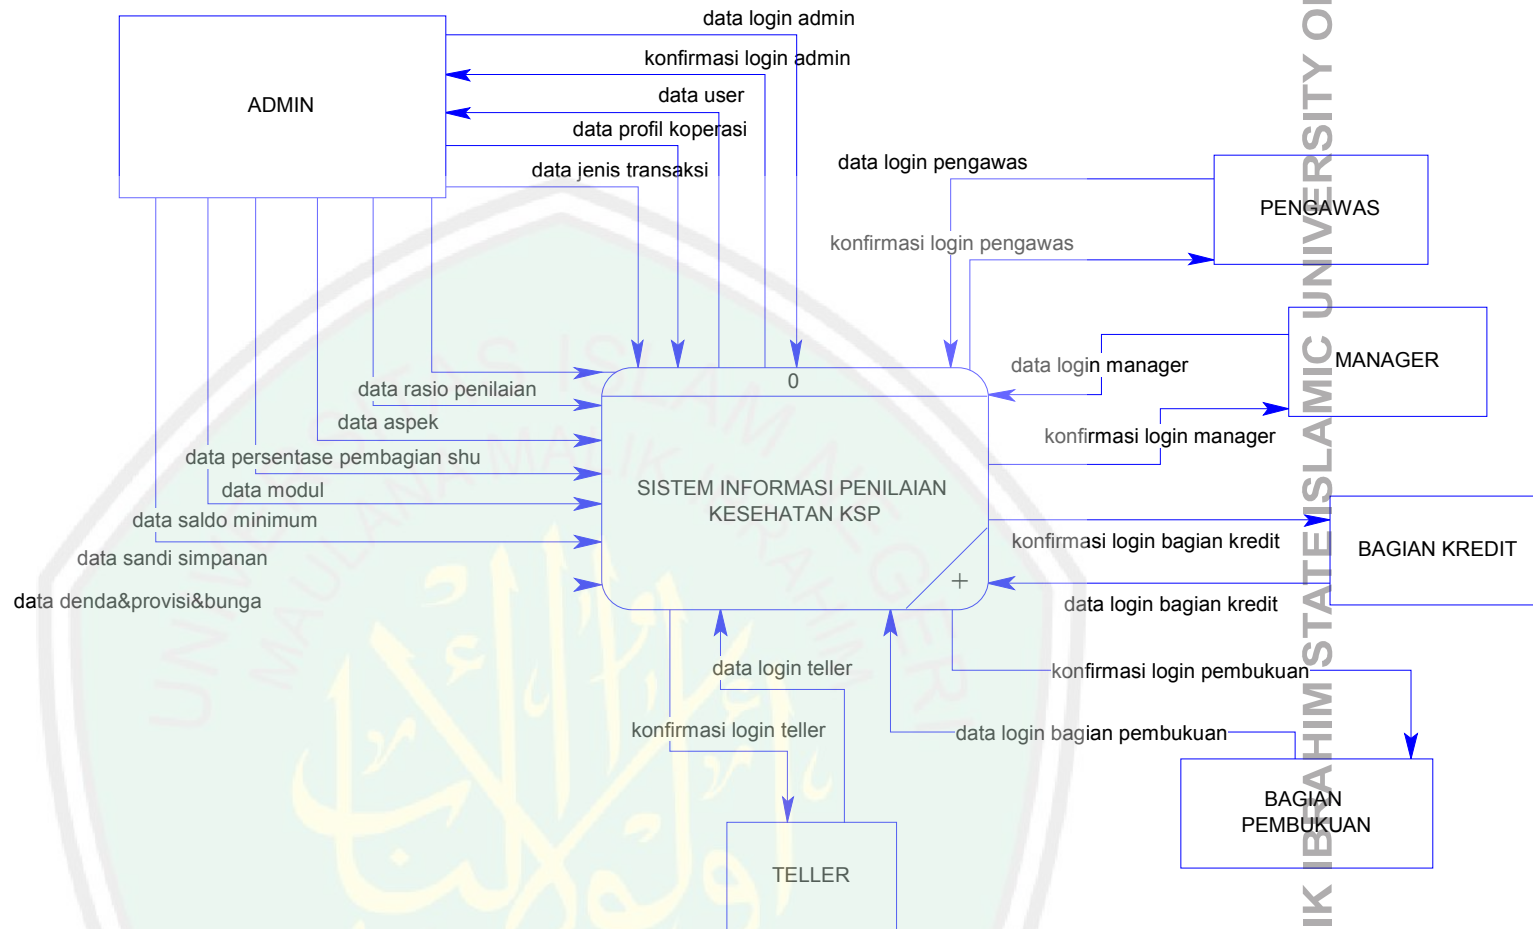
ADMIN

data login admin

konfirmasi login admin

data user

data profil koperasi

data jenis transaksi

data login pengawas

PENGAWAS

konfirmasi login pengawas

data login manager

MANAGER

konfirmasi login manager

0

SISTEM INFORMASI PENILAIAN KESEHATAN KSP

data rasio penilaian

data aspek

data persentase pembagian shu

data modul

data saldo minimum

data sandi simpanan

data denda&provisi&bunga

konfirmasi login bagian kredit

BAGIAN KREDIT

data login bagian kredit

konfirmasi login pembukuan

data login teller

konfirmasi login teller

data login bagian pembukuan

BAGIAN PEMBUKUAN

TELLER

IK IBRAHIM STATE ISLAMIC UNIVERSITY O